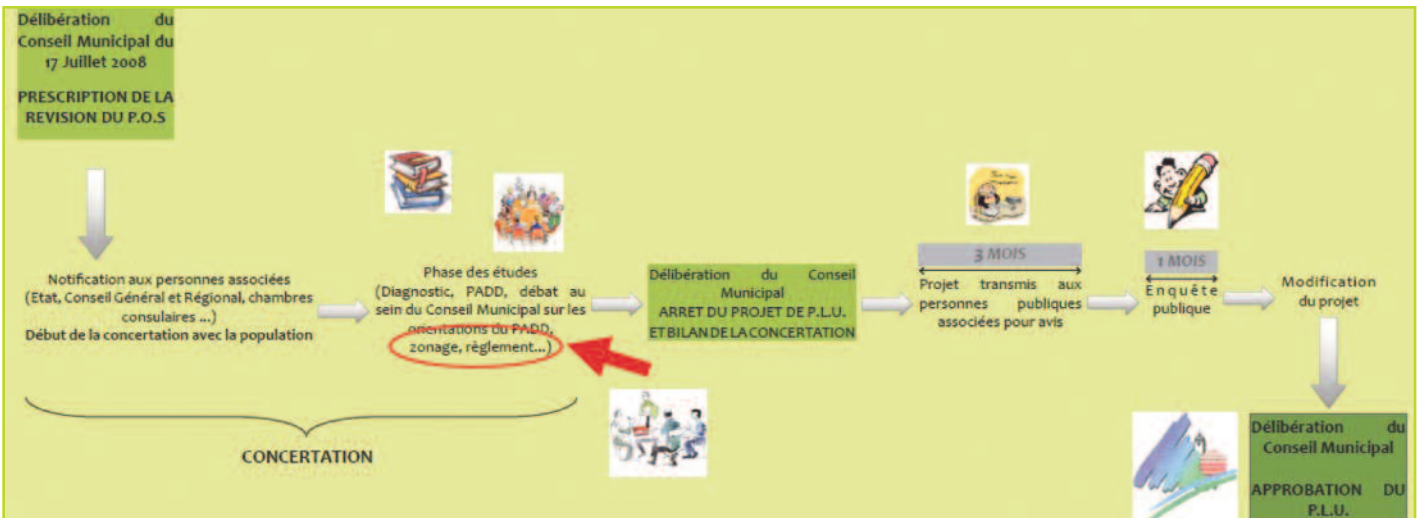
Délibération du Conseil Municipal du 17 Juillet 2008

PRESCRIPTION DE LA REVISION DU P.O.S

Notification aux personnes associées (Etat, Conseil Général et Régional, chambres consulaires ...)
Début de la concertation avec la population

Phase des études (Diagnostic, PADD, débat au sein du Conseil Municipal sur les orientations du PADD, zonage, règlement...)

Délibération du Conseil Municipal
ARRET DU PROJET DE P.L.U. ET BILAN DE LA CONCERTATION

3 MOIS
Projet transmis aux personnes publiques associées pour avis

1 MOIS
Enquête publique

Modification du projet

Délibération du Conseil Municipal

APPROBATION DU P.L.U.

CONCERTATION